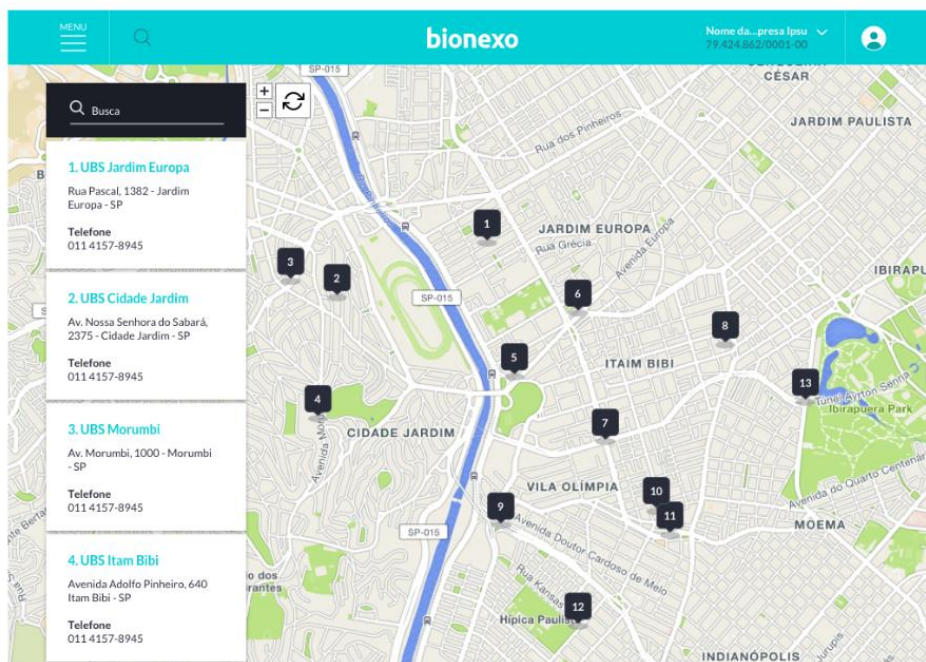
MENU

bionexo

Nome da...presa Ipsu
79.424.862/0001-00

+
−

Busca

1. UBS Jardim Europa
Rua Pascal, 1382 - Jardim Europa - SP
Telefone
011 4157-8945

2. UBS Cidade Jardim
Av. Nossa Senhora do Sabará, 2375 - Cidade Jardim - SP
Telefone
011 4157-8945

3. UBS Morumbi
Av. Morumbi, 1000 - Morumbi - SP
Telefone
011 4157-8945

4. UBS Itam Bibi
Avenida Adolfo Pinheiro, 640 Itam Bibi - SP
Telefone
011 4157-8945

SP-015
CÉSAR
JARDIM PAULISTA
Rua dos Pinheiros
JARDIM EUROPA
Rua Grécia
Avenida Europa
IBIRAPU
SP-015
ITAIM BIBI
Túnel Ayrton Senna
Ibirapuera Park
CIDADE JARDIM
Avenida Morumbi
VILA OLÍMPIA
Avenida do Quarto Centenário
MOEMA
SP-015
Avenida Doutor Cardoso de Melo
Rua Kansas
Hípica Paulista
dos
rantes
INDIANÓPOLIS
1 2 3 4 5 6 7 8 9 10 11 12 13